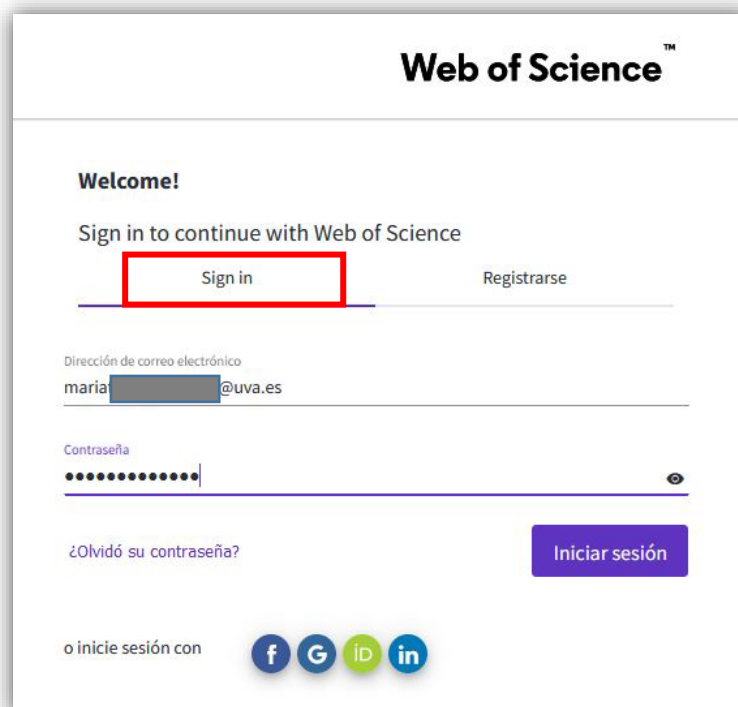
Web of Science™

Welcome!

Sign in to continue with Web of Science

Sign in

Registrarse

Dirección de correo electrónico

maria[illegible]@uva.es

Contraseña

•••••••••••••

¿Olvidó su contraseña?

Iniciar sesión

o inicie sesión con

f G iD in